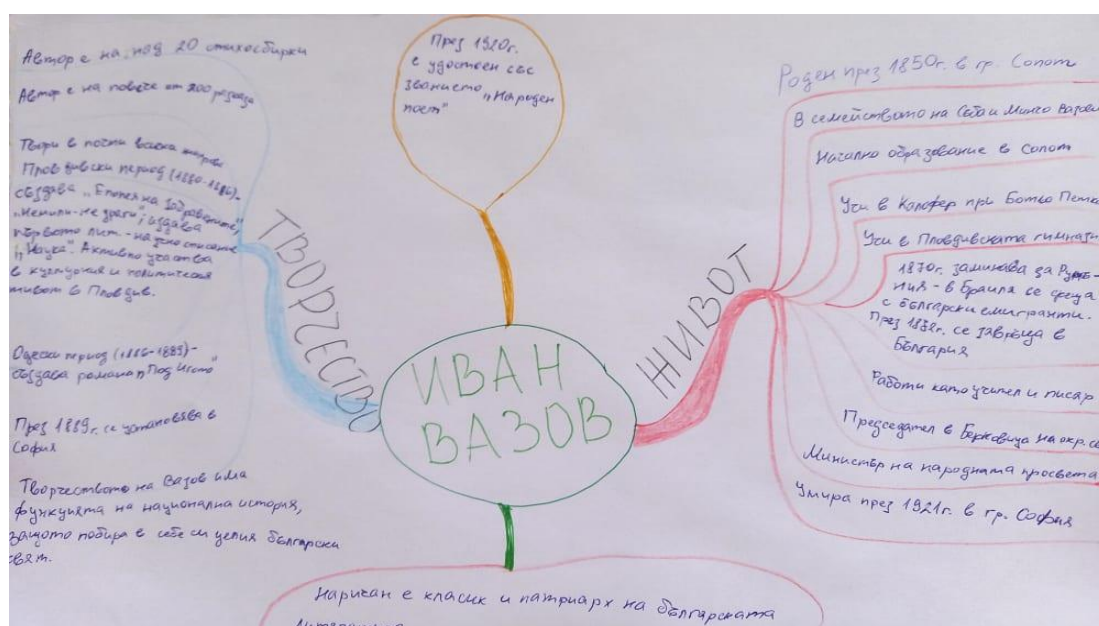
ИВАН ВАЗОВ

ТВОРЧЕСТВО

Автор е на над 20 стихосбирки

Автор е на повече от 300 разказа

Твори в почти всеки жанр. Пловдивски период (1880-1886) създава „Епопея на забравените", „Немили-недраги"; издава първото лит.-научно списание „Наука". Активно участва в културния и политическия живот в Пловдив.

Одески период (1886-1889) - създава романа „Под игото"

През 1889г. се установява в София

Творчеството на Вазов има функцията на национална история, защото побира в себе си целия български свят.

През 1920г. е удостоен със званието „Народен поет"

ЖИВОТ

Роден през 1850г. в гр. Сопот

В семейството на Сабо и Мико Вазови

Начално образование в Сопот

Учи в Калофер при Ботьо Петков

Учи в Пловдивската гимназия

1870г. заминава за Румъния - в Браила се среща с български емигранти. През 1878г. се завръща в България

Работи като учител и писар

Председател в Берковица на окр. с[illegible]

Министър на народната просвета

Умира през 1921г. в гр. София

Наричан е класик и патриарх на българската литература